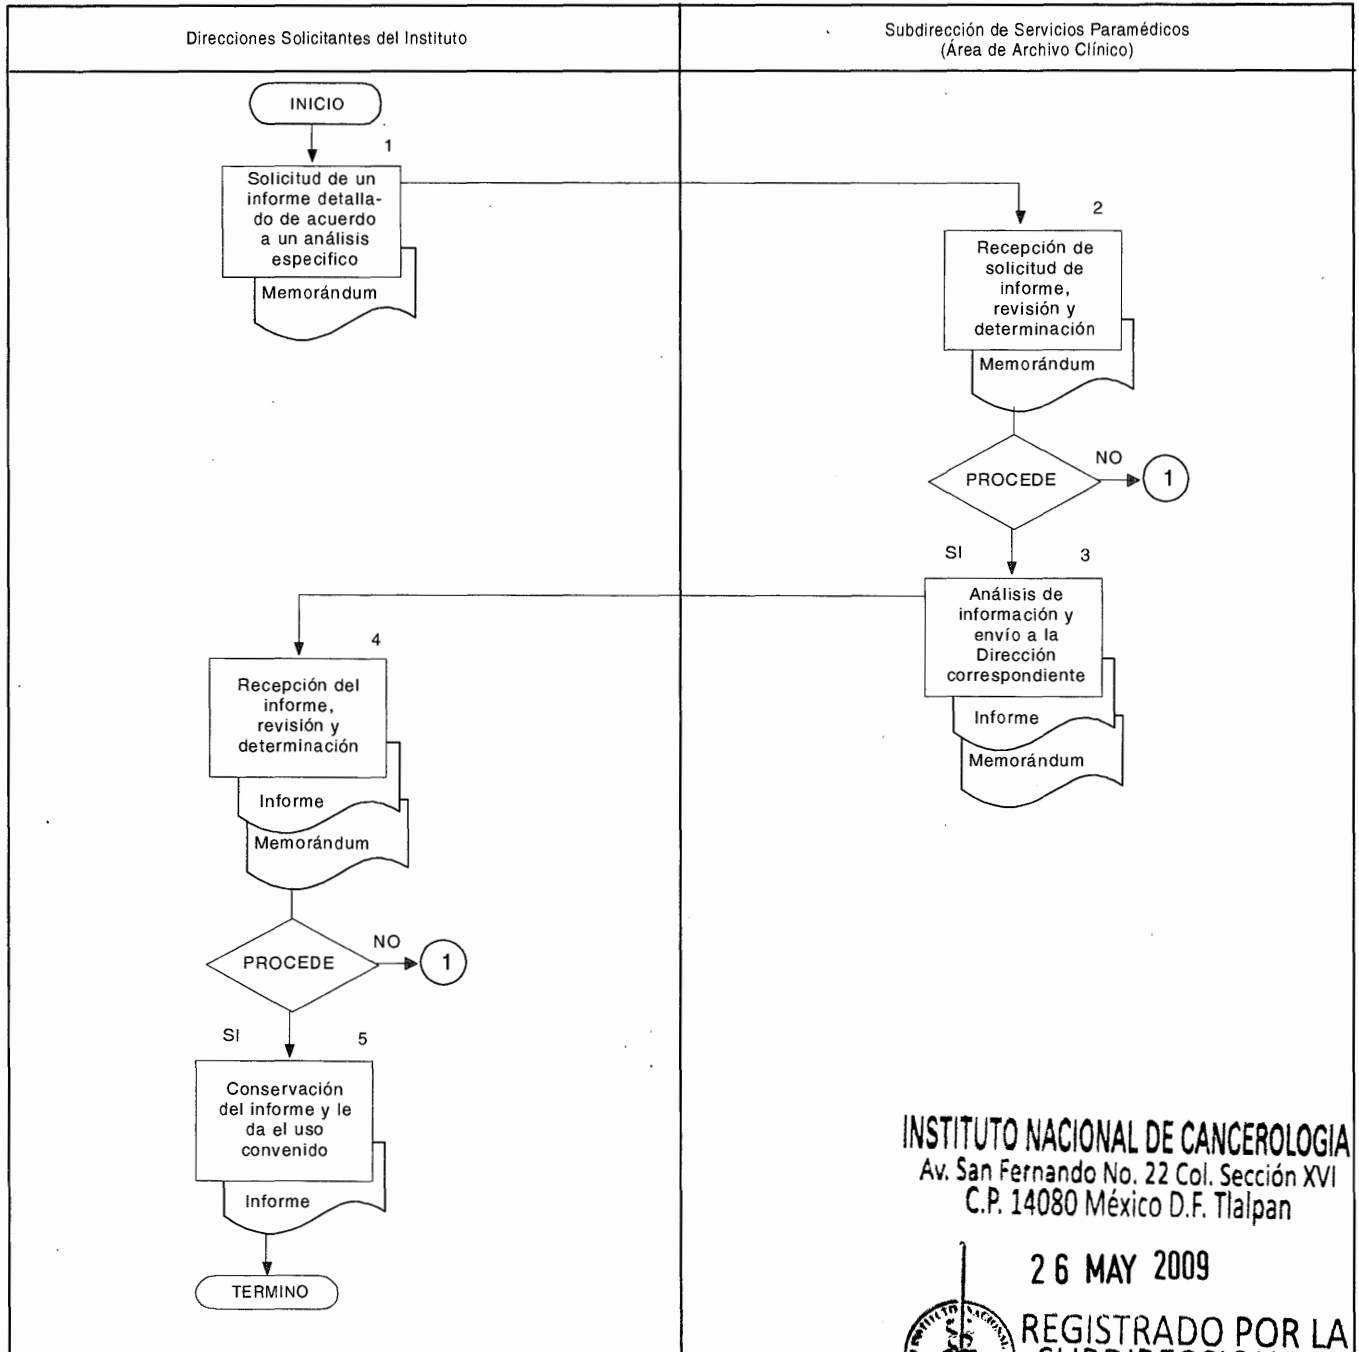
| Direcciones Solicitantes del Instituto | Subdirección de Servicios Paramédicos (Área de Archivo Clínico) |
|---|---|

INICIO

1

Solicitud de un informe detallado de acuerdo a un análisis especifico

Memorándum

2

Recepción de solicitud de informe, revisión y determinación

Memorándum

PROCEDE

NO

1

SI

3

Análisis de información y envío a la Dirección correspondiente

Informe

Memorándum

4

Recepción del informe, revisión y determinación

Informe

Memorándum

PROCEDE

NO

1

SI

5

Conservación del informe y le da el uso convenido

Informe

TERMINO

INSTITUTO NACIONAL DE CANCEROLOGIA
Av. San Fernando No. 22 Col. Sección XVI
C.P. 14080 México D.F. Tlalpan

26 MAY 2009

REGISTRADO POR LA
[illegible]